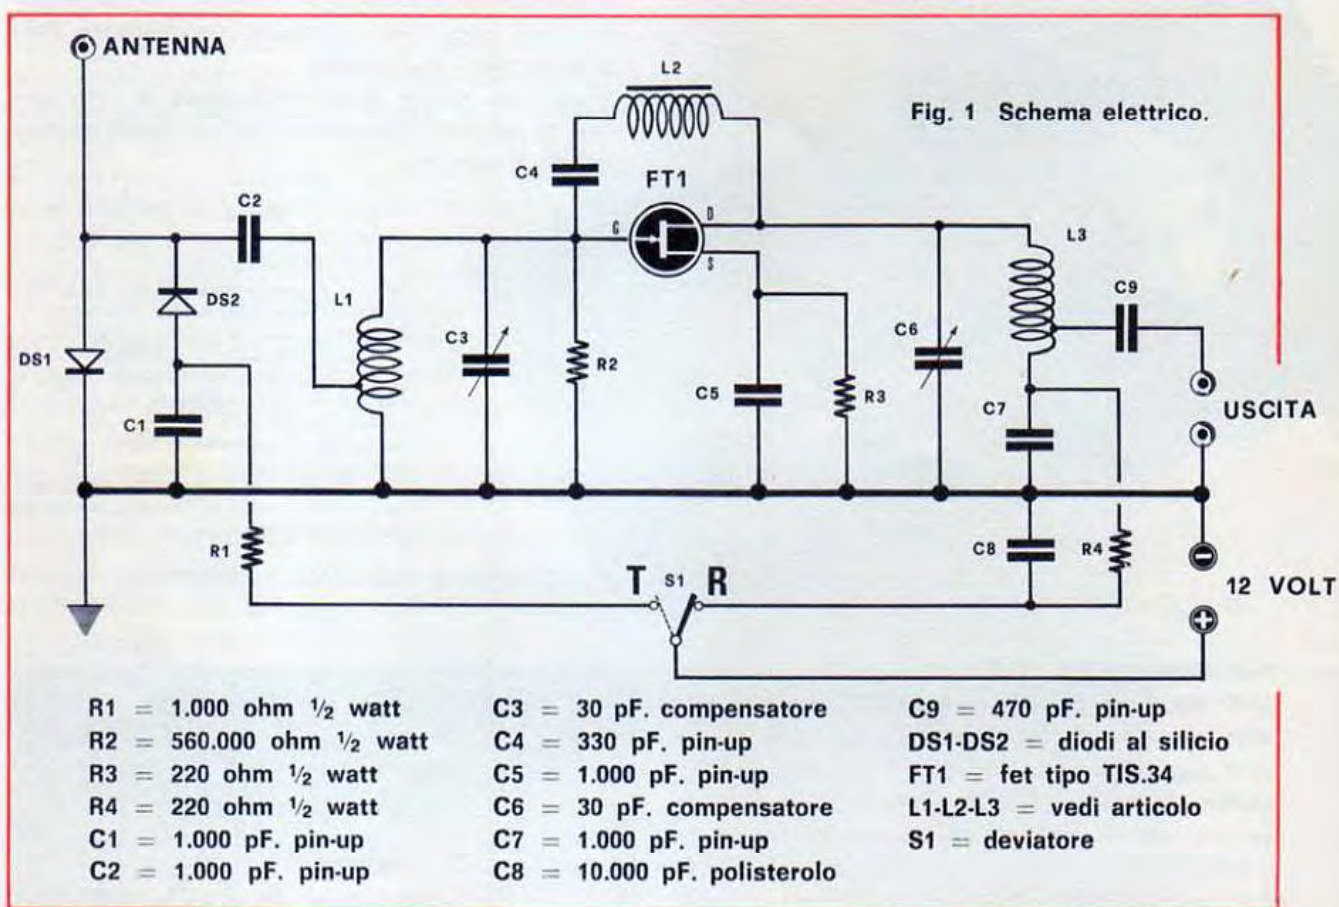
ANTENNA

Fig. 1 Schema elettrico.

L2
C4
FT1
G
D
S
C2
DS2
L1
C3
R2
C6
L3
C9
DS1
C1
C5
R3
C7
USCITA
R1
T
S1
R
C8
R4
12 VOLT

R1 = 1.000 ohm ½ watt
R2 = 560.000 ohm ½ watt
R3 = 220 ohm ½ watt
R4 = 220 ohm ½ watt
C1 = 1.000 pF. pin-up
C2 = 1.000 pF. pin-up

C3 = 30 pF. compensatore
C4 = 330 pF. pin-up
C5 = 1.000 pF. pin-up
C6 = 30 pF. compensatore
C7 = 1.000 pF. pin-up
C8 = 10.000 pF. polisterolo

C9 = 470 pF. pin-up
DS1-DS2 = diodi al silicio
FT1 = fet tipo TIS.34
L1-L2-L3 = vedi articolo
S1 = deviatore